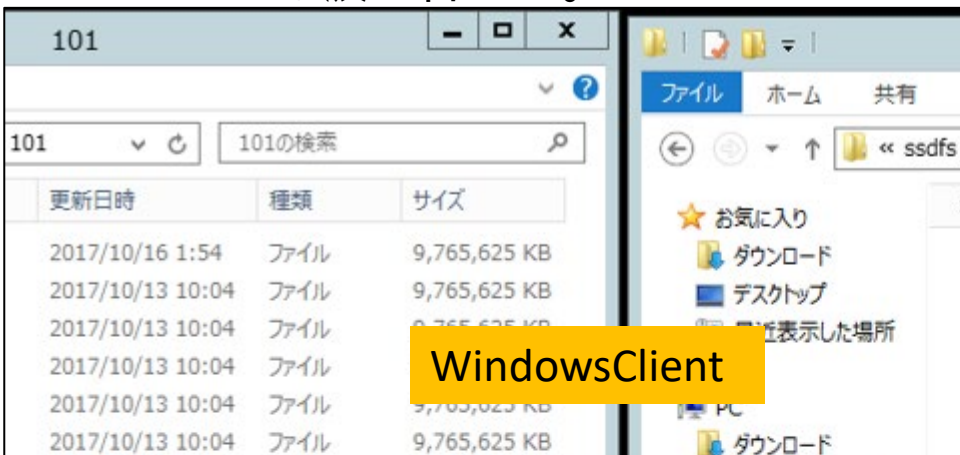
101

101
101の検索

| 更新日時 | 種類 | サイズ |
|---|---|---|
| 2017/10/16 1:54 | ファイル | 9,765,625 KB |
| 2017/10/13 10:04 | ファイル | 9,765,625 KB |
| 2017/10/13 10:04 | ファイル | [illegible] |
| 2017/10/13 10:04 | ファイル | |
| 2017/10/13 10:04 | ファイル | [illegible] |
| 2017/10/13 10:04 | ファイル | 9,765,625 KB |

ファイル ホーム 共有
« ssdfs
お気に入り
ダウンロード
デスクトップ
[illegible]近表示した場所
PC
ダウンロード

WindowsClient